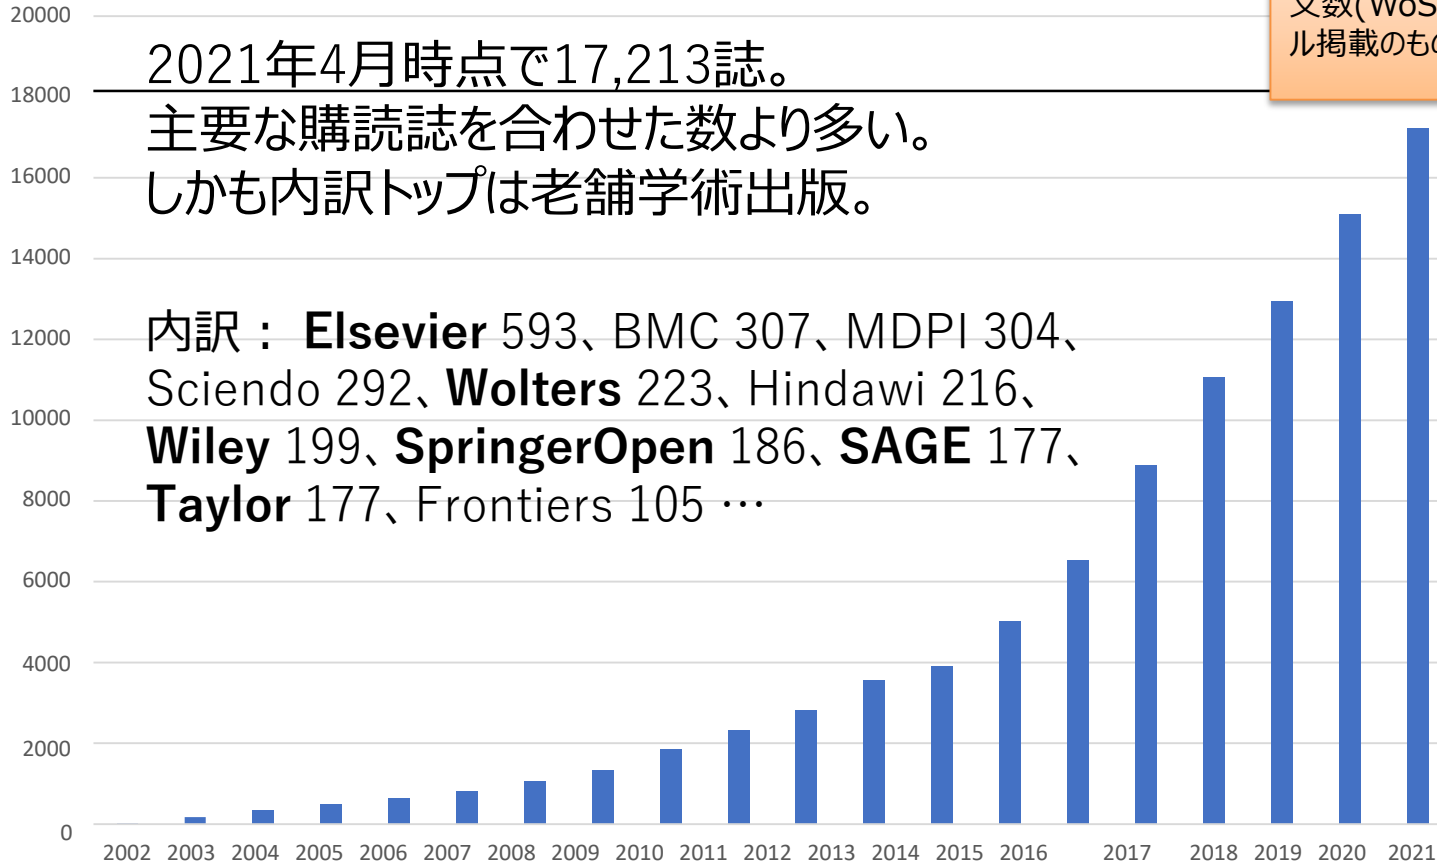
20000
18000
16000
14000
12000
10000
8000
6000
4000
2000
0

文数(WoS
ル掲載のも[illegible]

2021年4月時点で17,213誌。
主要な購読誌を合わせた数より多い。
しかも内訳トップは老舗学術出版。

内訳： **Elsevier** 593、BMC 307、MDPI 304、Sciendo 292、**Wolters** 223、Hindawi 216、**Wiley** 199、**SpringerOpen** 186、**SAGE** 177、**Taylor** 177、Frontiers 105 …

2002 2003 2004 2005 2006 2007 2008 2009 2010 2011 2012 2013 2014 2015 2016 2017 2018 2019 2020 2021